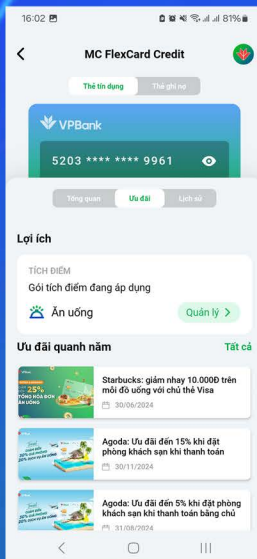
16:02

81%

MC FlexCard Credit

Thẻ tín dụng

Thẻ ghi nợ

VPBank

5203 **** **** 9961

Tổng quan

Ưu đãi

Lịch sử

Lợi ích

TÍCH ĐIỂM

Gói tích điểm đang áp dụng

Ăn uống

Quản lý >

Ưu đãi quanh năm

Tất cả

25%

TỔNG HÓA ĐƠN

Starbucks: giảm nhay 10.000Đ trên mỗi đồ uống với chủ thẻ Visa

30/06/2024

15%

Agoda: Ưu đãi đến 15% khi đặt phòng khách sạn khi thanh toán

30/11/2024

5%

Agoda: Ưu đãi đến 5% khi đặt phòng khách sạn khi thanh toán bằng chủ

31/08/2024